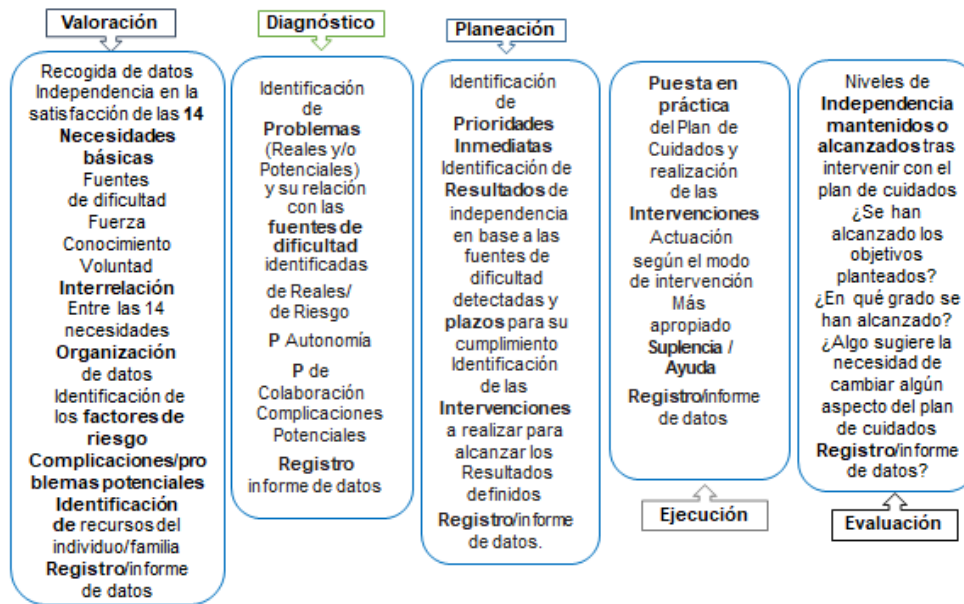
Valoración

Recogida de datos Independencia en la satisfacción de las **14 Necesidades básicas** Fuentes de dificultad Fuerza Conocimiento Voluntad **Interrelación** Entre las 14 necesidades **Organización** de datos Identificación de los **factores de riesgo** **Complicaciones/problemas potenciales** **Identificación de** recursos del individuo/familia **Registro**/informe de datos

Diagnóstico

Identificación de **Problemas** (Reales y/o Potenciales) y su relación con las **fuentes de dificultad** identificadas

de Reales/ de Riesgo

**P** Autonomía

**P** de Colaboración Complicaciones Potenciales

**Registro** informe de datos

Planeación

Identificación de **Prioridades Inmediatas** Identificación de **Resultados** de independencia en base a las fuentes de dificultad detectadas y **plazos** para su cumplimiento Identificación de las **Intervenciones** a realizar para alcanzar los Resultados definidos **Registro**/informe de datos.

**Puesta en práctica** del Plan de Cuidados y realización de las **Intervenciones** Actuación según el modo de intervención Más apropiado **Suplencia / Ayuda** **Registro**/informe de datos

Ejecución

Niveles de **Independencia mantenidos o alcanzados** tras intervenir con el plan de cuidados ¿Se han alcanzado los objetivos planteados? ¿En qué grado se han alcanzado? ¿Algo sugiere la necesidad de cambiar algún aspecto del plan de cuidados **Registro**/informe de datos?

Evaluación